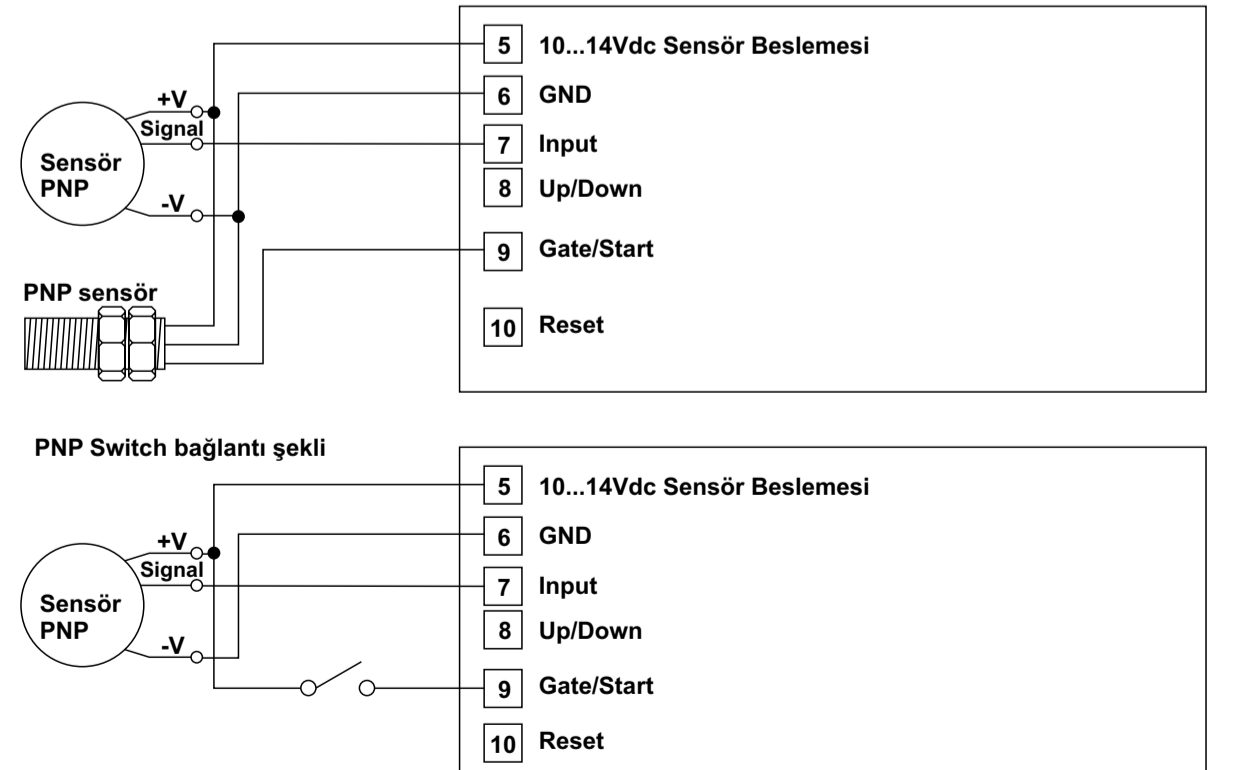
+V
Signal
Sensör
PNP
-V
PNP sensör

5 10...14Vdc Sensör Beslemesi
6 GND
7 Input
8 Up/Down
9 Gate/Start
10 Reset

PNP Switch bağlantı şekli

+V
Signal
Sensör
PNP
-V

5 10...14Vdc Sensör Beslemesi
6 GND
7 Input
8 Up/Down
9 Gate/Start
10 Reset